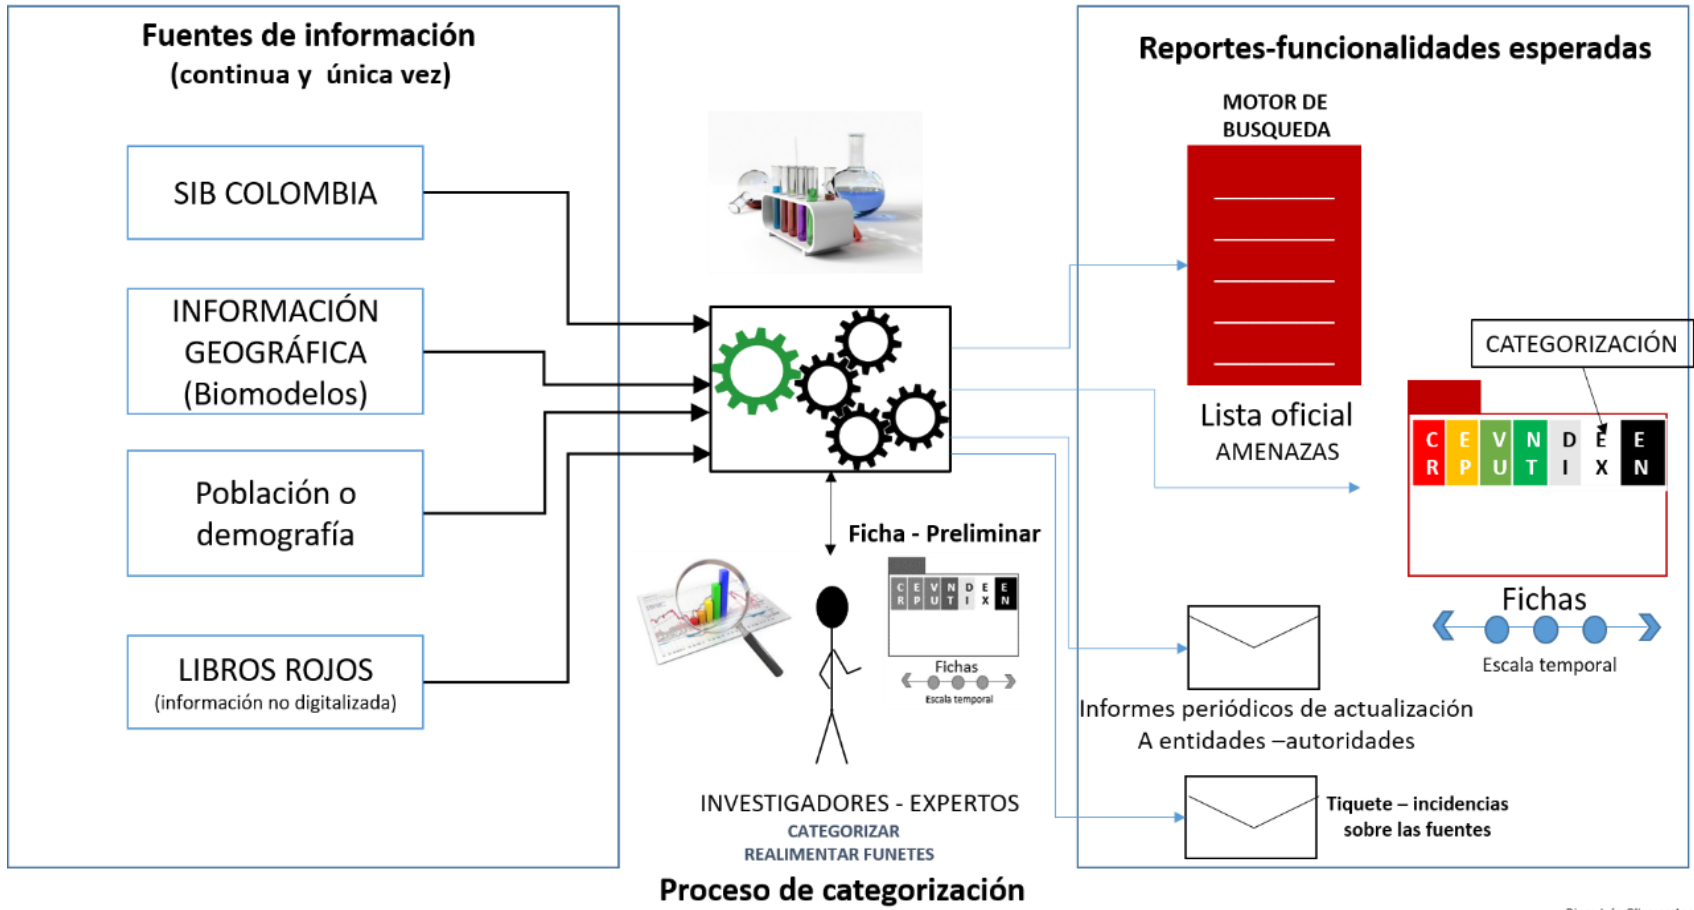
Fuentes de información
(continua y única vez)

SIB COLOMBIA

INFORMACIÓN GEOGRÁFICA (Biomodelos)

Población o demografía

LIBROS ROJOS
(información no digitalizada)

Reportes-funcionalidades esperadas

MOTOR DE BUSQUEDA

Lista oficial
AMENAZAS

CATEGORIZACIÓN

| C R | E P | V U | N T | D I | E X | E N |

Fichas

Escala temporal

Ficha - Preliminar

| C R | E P | V U | N T | D I | E X | E N |

Fichas

Escala temporal

Informes periódicos de actualización
A entidades –autoridades

Tiquete – incidencias sobre las fuentes

INVESTIGADORES - EXPERTOS
CATEGORIZAR
REALIMENTAR FUNETES

Proceso de categorización